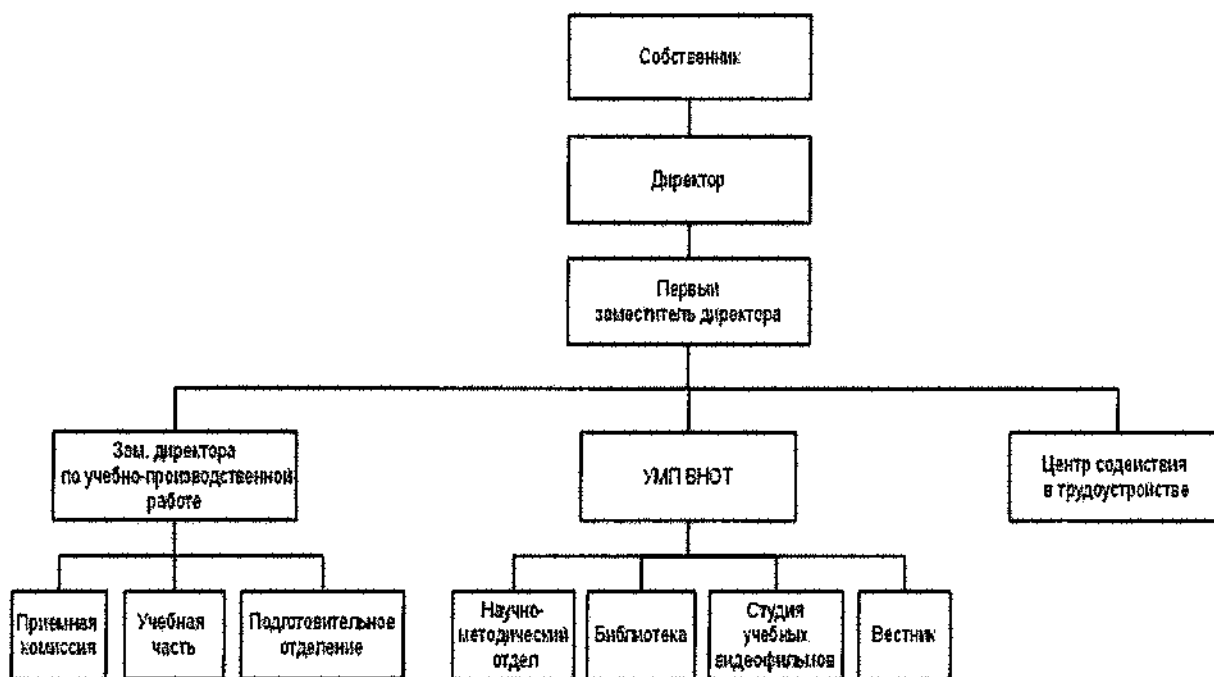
Собственник

Директор

Первый заместитель директора

Зам. директора по учебно-производственной работе

УМП ВНОТ

Центр содействия в трудоустройстве

Приемная комиссия

Учебная часть

Подготовительное отделение

Научно-методический отдел

Библиотека

Студия учебных видеофильмов

Вестник